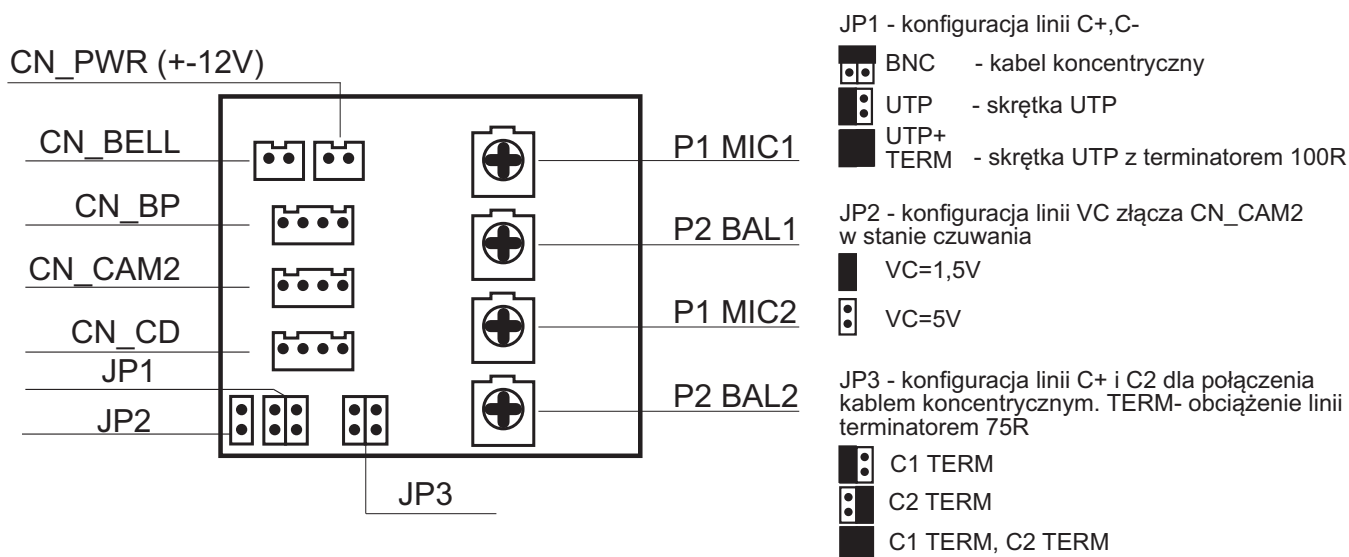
CN_PWR (+-12V)

CN_BELL

CN_BP

CN_CAM2

CN_CD

JP1

JP2

JP3

P1 MIC1

P2 BAL1

P1 MIC2

P2 BAL2

JP1 - konfiguracja linii C+,C-

BNC - kabel koncentryczny

UTP - skrętka UTP

UTP+ TERM - skrętka UTP z terminatorem 100R

JP2 - konfiguracja linii VC złącza CN_CAM2 w stanie czuwania

VC=1,5V

VC=5V

JP3 - konfiguracja linii C+ i C2 dla połączenia kablem koncentrycznym. TERM- obciążenie linii terminatorem 75R

C1 TERM

C2 TERM

C1 TERM, C2 TERM